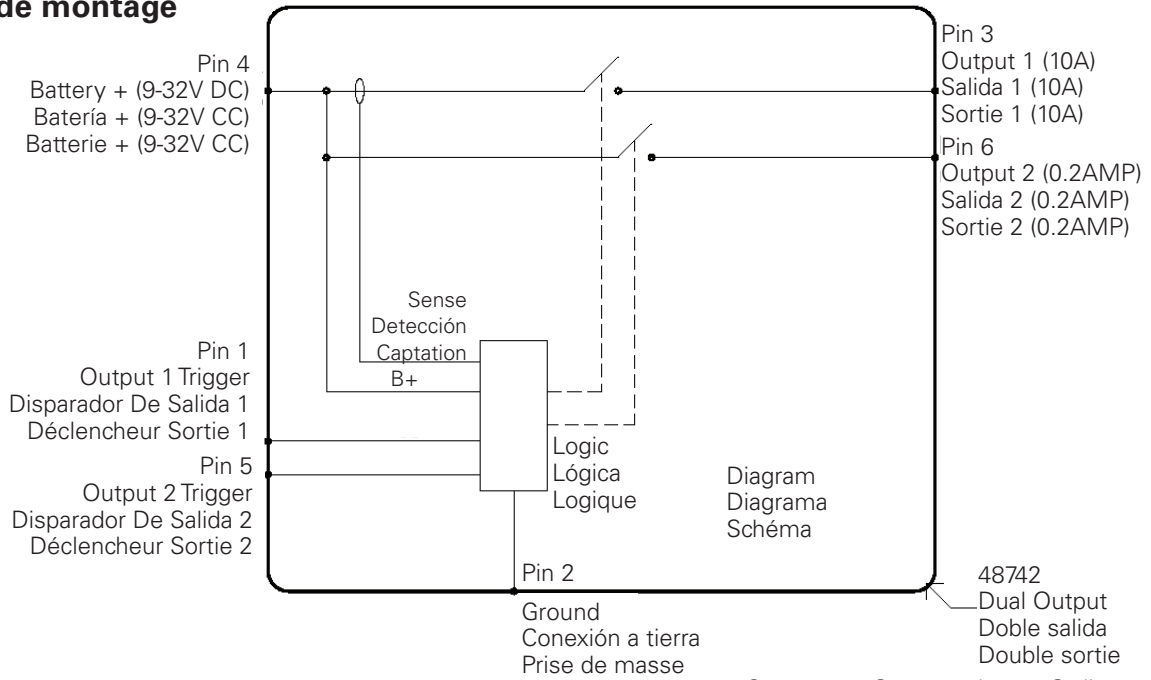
de montage

Pin 4
Battery + (9-32V DC)
Batería + (9-32V CC)
Batterie + (9-32V CC)

Pin 3
Output 1 (10A)
Salida 1 (10A)
Sortie 1 (10A)

Pin 6
Output 2 (0.2AMP)
Salida 2 (0.2AMP)
Sortie 2 (0.2AMP)

Sense
Detección
Captation
B+

Pin 1
Output 1 Trigger
Disparador De Salida 1
Déclencheur Sortie 1

Pin 5
Output 2 Trigger
Disparador De Salida 2
Déclencheur Sortie 2

Logic
Lógica
Logique

Diagram
Diagrama
Schéma

Pin 2
Ground
Conexión a tierra
Prise de masse

48742
Dual Output
Doble salida
Double sortie